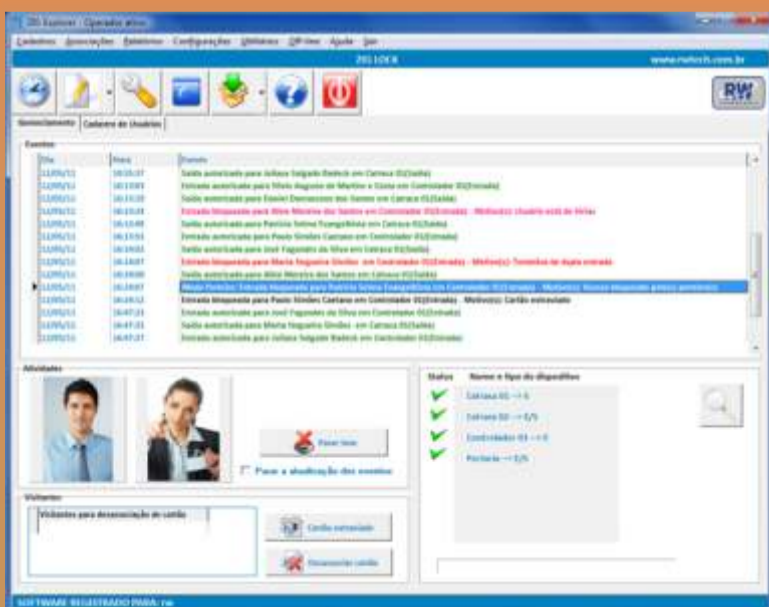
ZIG Explorer - Operador ativo

Cadastros Associações Relatórios Configurações Utilitários Off-line Ajuda Sair

ZIG LOCK

www.rwtech.com.br

RW

Gerenciamento | Cadastro de Usuários

Eventos

| Dia | Hora | Evento |
|---|---|---|
| 12/05/11 | 16:15:37 | Saída autorizada para Juliana Salgado Radeck em Catraca 01(Saída) |
| 12/05/11 | 16:13:03 | Entrada autorizada para Silvio Augusto de Martino e Costa em Controlador 01(Entrada) |
| 12/05/11 | 16:13:10 | Saída autorizada para Daniel Damasceno dos Santos em Catraca 01(Saída) |
| 12/05/11 | 16:13:24 | Entrada bloqueada para Aline Moreira dos Santos em Controlador 01(Entrada) - Motivo(s): Usuário está de férias |
| 12/05/11 | 16:13:49 | Saída autorizada para Patrícia Selma Evangelista em Catraca 01(Saída) |
| 12/05/11 | 16:13:54 | Entrada autorizada para Paulo Simões Caetano em Controlador 01(Entrada) |
| 12/05/11 | 16:14:01 | Saída autorizada para José Fagundes da Silva em Catraca 01(Saída) |
| 12/05/11 | 16:14:07 | Entrada bloqueada para Maria Nogueira Simões em Controlador 01(Entrada) - Motivo(s): Tentativa de dupla entrada |
| 12/05/11 | 16:14:08 | Saída autorizada para Aline Moreira dos Santos em Catraca 01(Saída) |
| 12/05/11 | 16:14:07 | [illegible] |
| 12/05/11 | 16:14:12 | Entrada bloqueada para Paulo Simões Caetano em Controlador 01(Entrada) - Motivo(s): Cartão extraviado |
| 12/05/11 | 16:47:21 | Entrada autorizada para José Fagundes da Silva em Controlador 01(Entrada) |
| 12/05/11 | 16:47:23 | Saída autorizada para Maria Nogueira Simões em Catraca 01(Saída) |
| 12/05/11 | 16:47:27 | Saída autorizada para Juliana Salgado Radeck em Controlador 01(Entrada) |

Atividades

Fazer foto

Pausar a atualização dos eventos

Visitantes

Visitantes para desassociação de cartão

Cartão extraviado

Desassociar cartão

Status Nome e tipo do dispositivo

Catraca 01 --> 5
Catraca 02 --> E/S
Controlador 01 --> E
Portaria --> E/S

SOFTWARE REGISTRADO PARA: rw